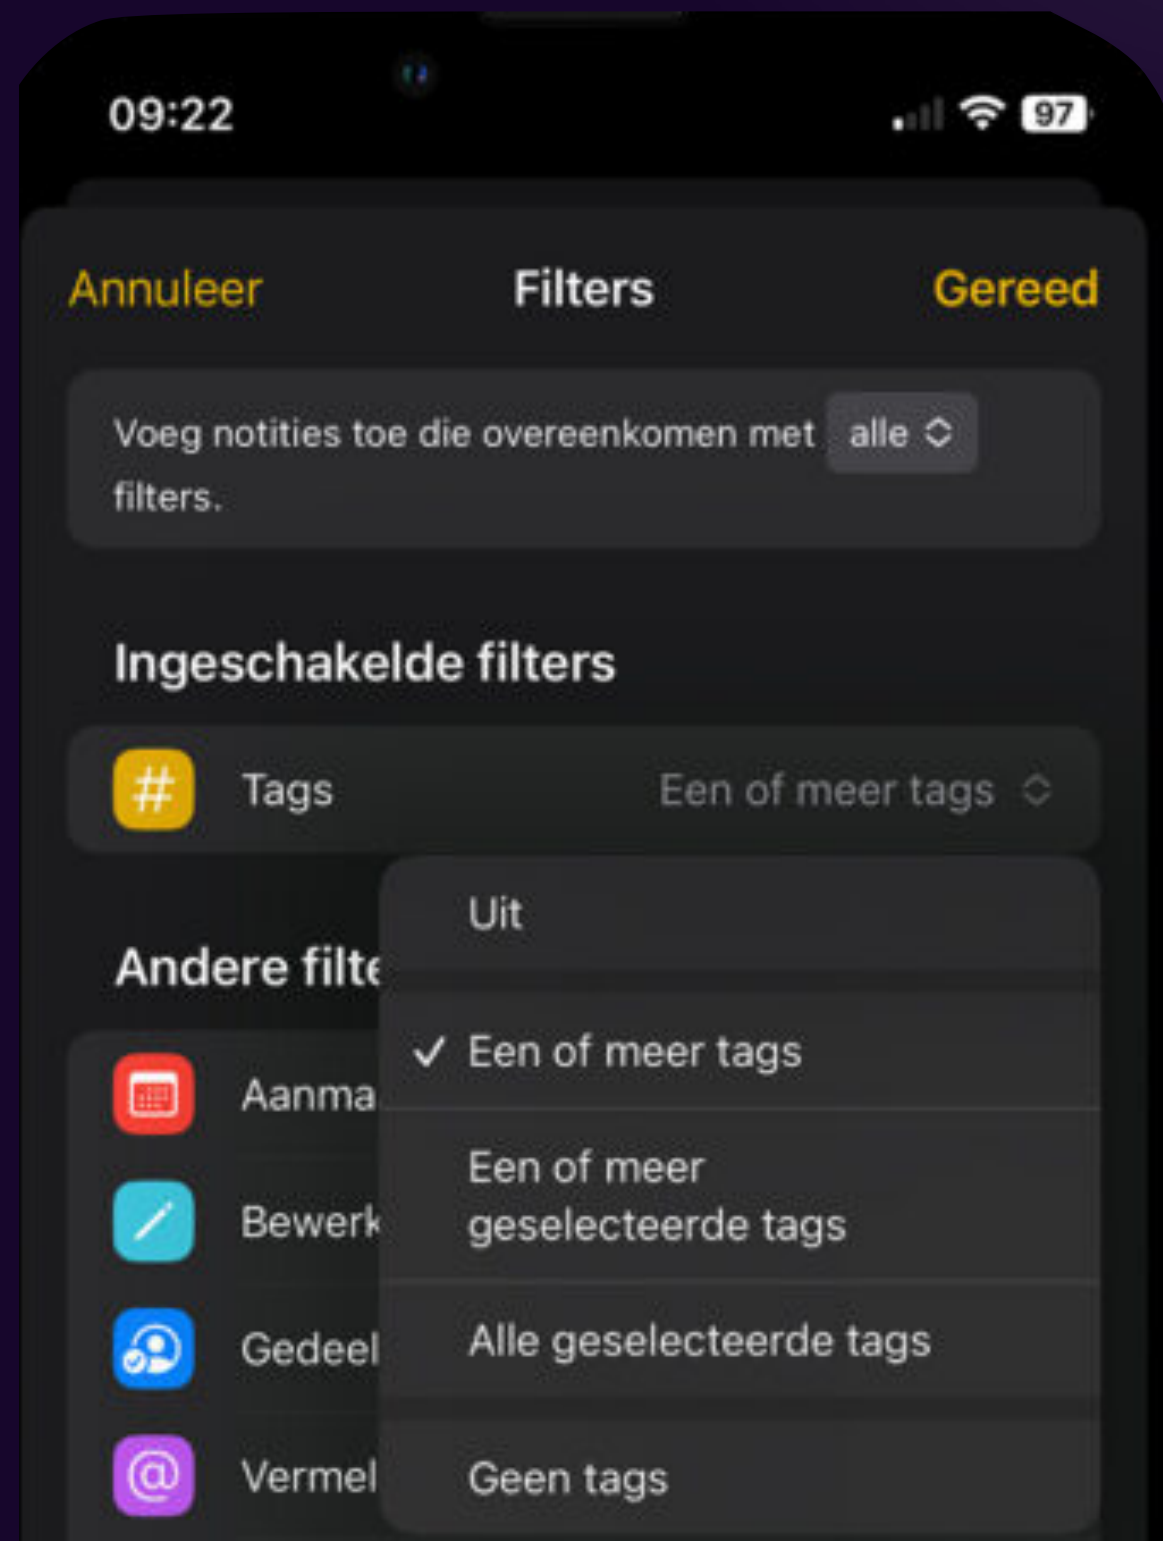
09:22

97

Annuleer Filters Gereed

Voeg notities toe die overeenkomen met alle filters.

Ingeschakelde filters

Tags Een of meer tags

Andere filte

Aanma

Bewerk

Gedeel

Vermel

Uit

✓ Een of meer tags

Een of meer geselecteerde tags

Alle geselecteerde tags

Geen tags